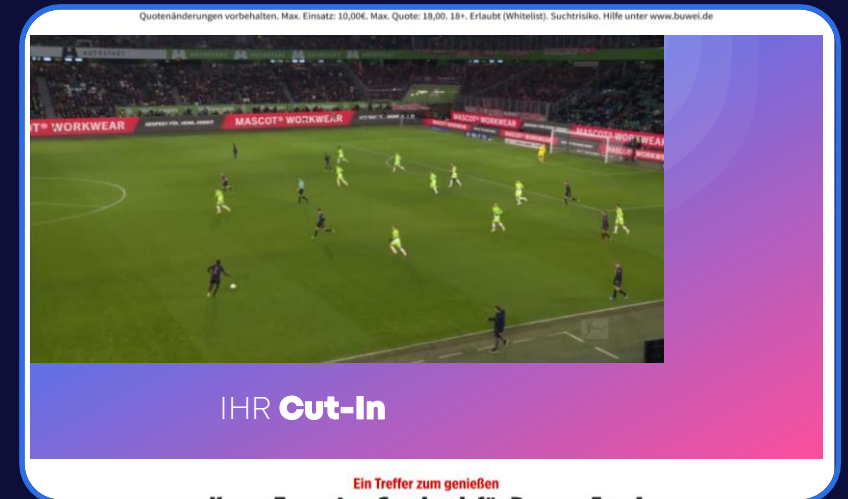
Quotenänderungen vorbehalten. Max. Einsatz: 10,00€. Max. Quote: 18,00. 18+. Erlaubt (Whitelist). Suchtrisiko. Hilfe unter www.buwei.de

MASCOT WORKWEAR MASCOT WORKWEAR MASCOT WORKWEAR MASCOT WORKWEAR

IHR Cut-In

Ein Treffer zum genießen

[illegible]